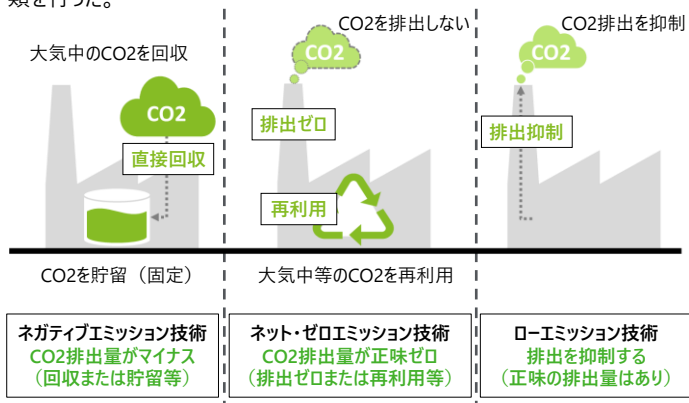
類を行った。

大気中のCO2を回収

CO2

直接回収

CO2を排出しない

CO2

排出ゼロ

再利用

CO2排出を抑制

CO2

排出抑制

CO2を貯留（固定）

大気中等のCO2を再利用

ネガティブエミッション技術
CO2排出量がマイナス
（回収または貯留等）

ネット・ゼロエミッション技術
CO2排出量が正味ゼロ
（排出ゼロまたは再利用等）

ローエミッション技術
排出を抑制する
（正味の排出量はあり）